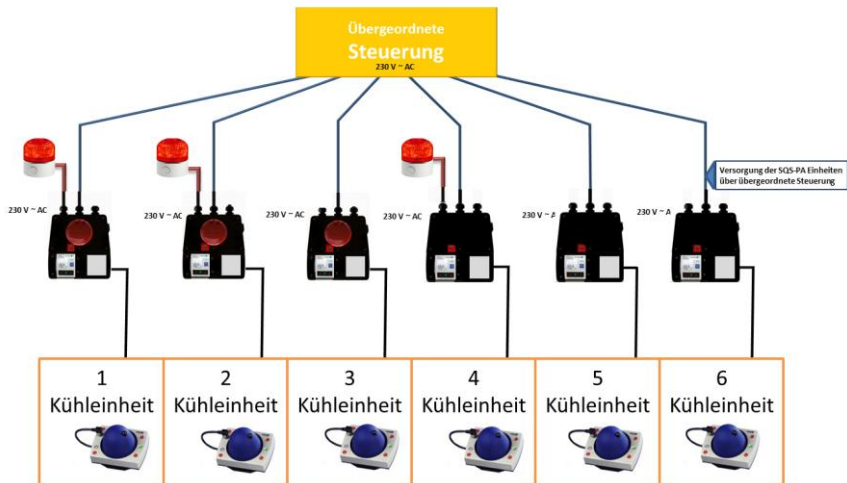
Übergeordnete
Steuerung
230 V ~ AC

230 V ~ AC
230 V ~ AC
230 V ~ AC
230 V ~ AC
230 V ~ A
230 V ~ A

Versorgung der SQS-PA Einheiten über übergeordnete Steuerung

1
Kühleinheit
2
Kühleinheit
3
Kühleinheit
4
Kühleinheit
5
Kühleinheit
6
Kühleinheit